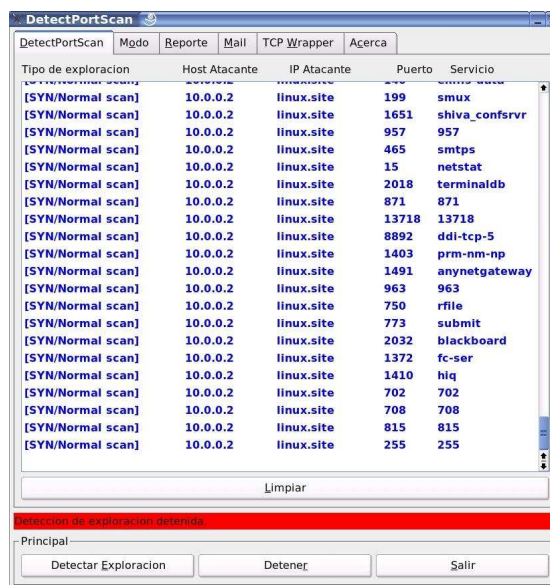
DetectPortScan

DetectPortScan | Modo | Reporte | Mail | TCP Wrapper | Acerca

| Tipo de exploracion | Host Atacante | IP Atacante | Puerto | Servicio |
|---|---|---|---|---|
| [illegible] | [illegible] | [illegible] | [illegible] | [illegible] |
| [SYN/Normal scan] | 10.0.0.2 | linux.site | 199 | smux |
| [SYN/Normal scan] | 10.0.0.2 | linux.site | 1651 | shiva_confsrvr |
| [SYN/Normal scan] | 10.0.0.2 | linux.site | 957 | 957 |
| [SYN/Normal scan] | 10.0.0.2 | linux.site | 465 | smtps |
| [SYN/Normal scan] | 10.0.0.2 | linux.site | 15 | netstat |
| [SYN/Normal scan] | 10.0.0.2 | linux.site | 2018 | terminaldb |
| [SYN/Normal scan] | 10.0.0.2 | linux.site | 871 | 871 |
| [SYN/Normal scan] | 10.0.0.2 | linux.site | 13718 | 13718 |
| [SYN/Normal scan] | 10.0.0.2 | linux.site | 8892 | ddi-tcp-5 |
| [SYN/Normal scan] | 10.0.0.2 | linux.site | 1403 | prm-nm-np |
| [SYN/Normal scan] | 10.0.0.2 | linux.site | 1491 | anynetgateway |
| [SYN/Normal scan] | 10.0.0.2 | linux.site | 963 | 963 |
| [SYN/Normal scan] | 10.0.0.2 | linux.site | 750 | rfile |
| [SYN/Normal scan] | 10.0.0.2 | linux.site | 773 | submit |
| [SYN/Normal scan] | 10.0.0.2 | linux.site | 2032 | blackboard |
| [SYN/Normal scan] | 10.0.0.2 | linux.site | 1372 | fc-ser |
| [SYN/Normal scan] | 10.0.0.2 | linux.site | 1410 | hiq |
| [SYN/Normal scan] | 10.0.0.2 | linux.site | 702 | 702 |
| [SYN/Normal scan] | 10.0.0.2 | linux.site | 708 | 708 |
| [SYN/Normal scan] | 10.0.0.2 | linux.site | 815 | 815 |
| [SYN/Normal scan] | 10.0.0.2 | linux.site | 255 | 255 |

Limpiar

Deteccion de exploracion detenida.

Principal

Detectar Exploracion | Detener | Salir